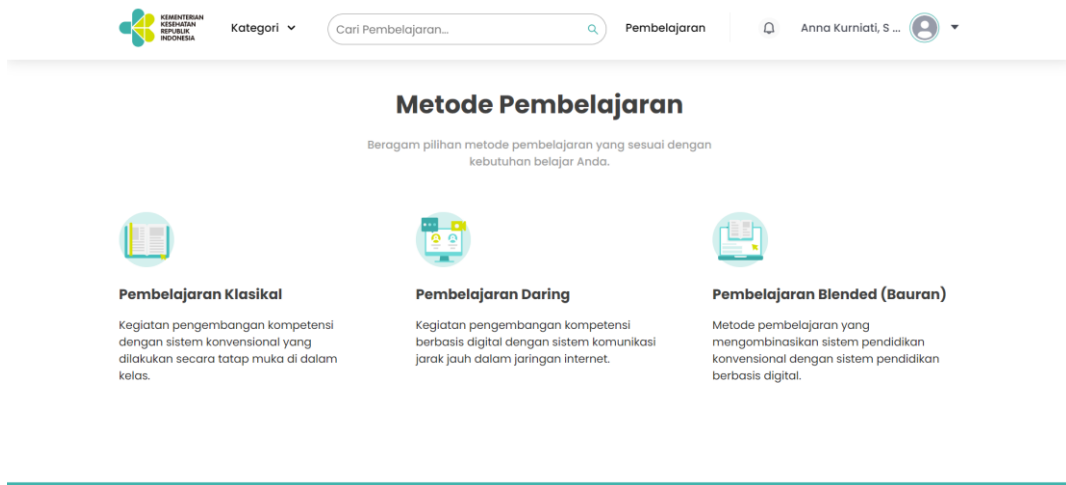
KEMENTERIAN KESEHATAN REPUBLIK INDONESIA

Kategori

Cari Pembelajaran...

Pembelajaran

Anna Kurniati, S ...

Metode Pembelajaran

Beragam pilihan metode pembelajaran yang sesuai dengan kebutuhan belajar Anda.

Pembelajaran Klasikal

Kegiatan pengembangan kompetensi dengan sistem konvensional yang dilakukan secara tatap muka di dalam kelas.

Pembelajaran Daring

Kegiatan pengembangan kompetensi berbasis digital dengan sistem komunikasi jarak jauh dalam jaringan internet.

Pembelajaran Blended (Bauran)

Metode pembelajaran yang mengombinasikan sistem pendidikan konvensional dengan sistem pendidikan berbasis digital.